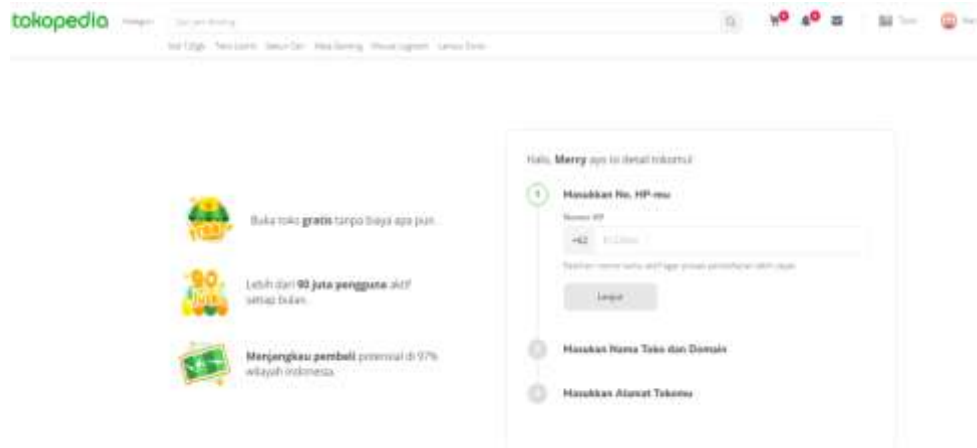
tokopedia Kategori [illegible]

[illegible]

Halo, Merry ayo isi detail tokomu!

1 Masukkan No. HP-mu

Nomor HP

+62 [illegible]

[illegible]

Lanjut

2 Masukkan Nama Toko dan Domain

3 Masukkan Alamat Tokomu

Buka toko gratis tanpa biaya apa pun.

90 JUTA

Lebih dari 90 juta pengguna aktif setiap bulan.

Menjangkau pembeli potensial di 97% wilayah Indonesia.